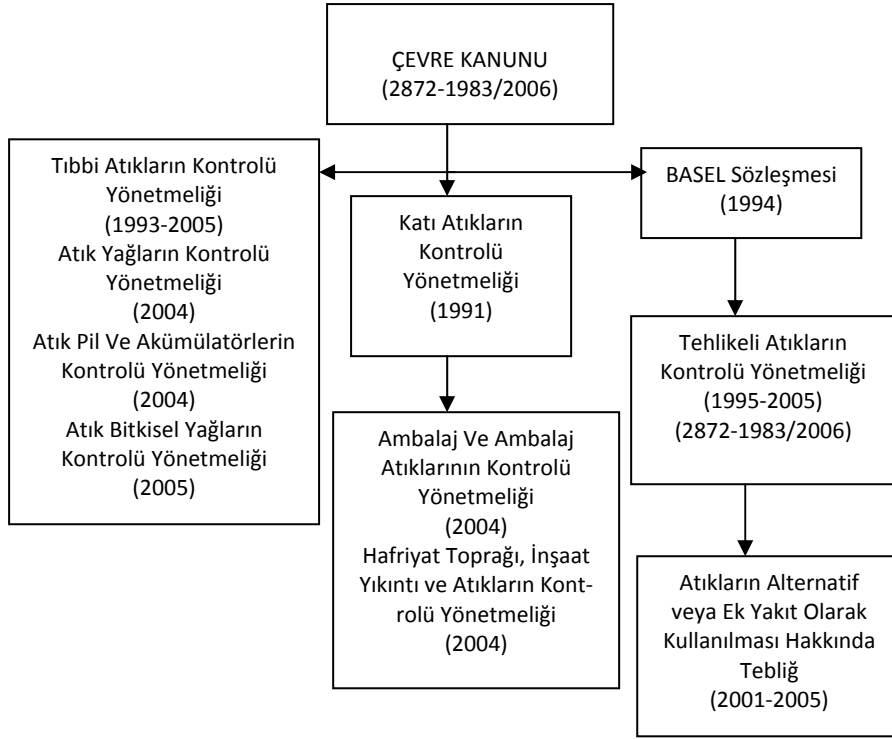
ÇEVRE KANUNU
(2872-1983/2006)

Tıbbi Atıkların Kontrolü Yönetmeliği
(1993-2005)
Atık Yağların Kontrolü Yönetmeliği
(2004)
Atık Pil Ve Akümülatörlerin Kontrolü Yönetmeliği
(2004)
Atık Bitkisel Yağların Kontrolü Yönetmeliği
(2005)

Katı Atıkların Kontrolü Yönetmeliği
(1991)

Ambalaj Ve Ambalaj Atıklarının Kontrolü Yönetmeliği
(2004)
Hafriyat Toprağı, İnşaat Yıkıntı ve Atıkların Kontrolü Yönetmeliği
(2004)

BASEL Sözleşmesi
(1994)

Tehlikeli Atıkların Kontrolü Yönetmeliği
(1995-2005)
(2872-1983/2006)

Atıkların Alternatif veya Ek Yakıt Olarak Kullanılması Hakkında Tebliğ
(2001-2005)